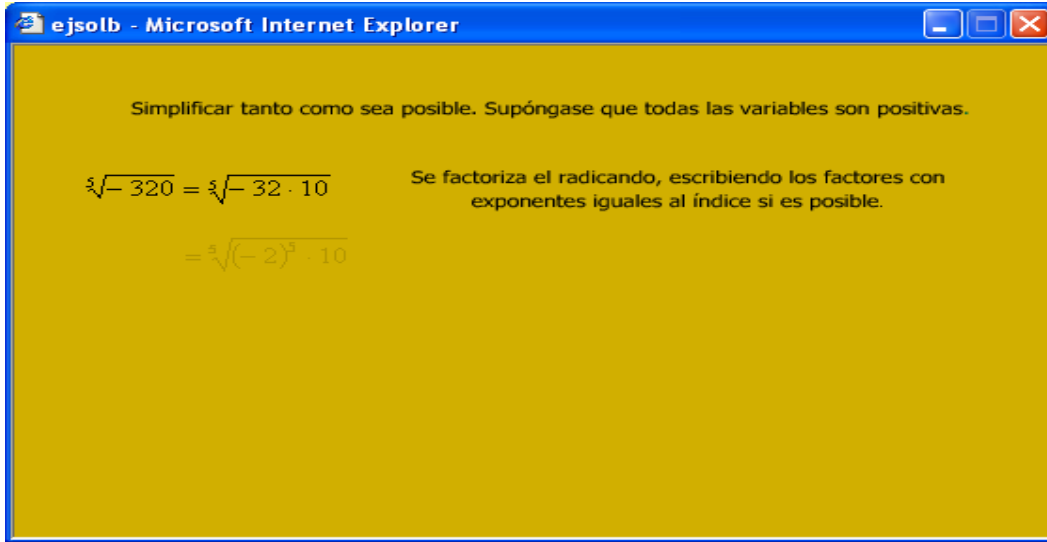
ejsolb - Microsoft Internet Explorer

Simplificar tanto como sea posible. Supóngase que todas las variables son positivas.

$\sqrt[5]{-320} = \sqrt[5]{-32 \cdot 10}$

Se factoriza el radicando, escribiendo los factores con exponentes iguales al índice si es posible.

$= \sqrt[5]{(-2)^5 \cdot 10}$